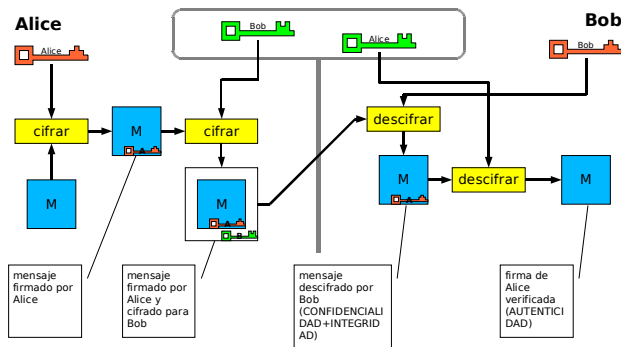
Alice

Bob

Alice

Bob

Alice

Bob

cifrar

M

cifrar

M

M

descifrar

M

descifrar

M

mensaje firmado por Alice

mensaje firmado por Alice y cifrado para Bob

mensaje descifrado por Bob (CONFIDENCIALIDAD+INTEGRIDAD)

firma de Alice verificada (AUTENTICIDAD)